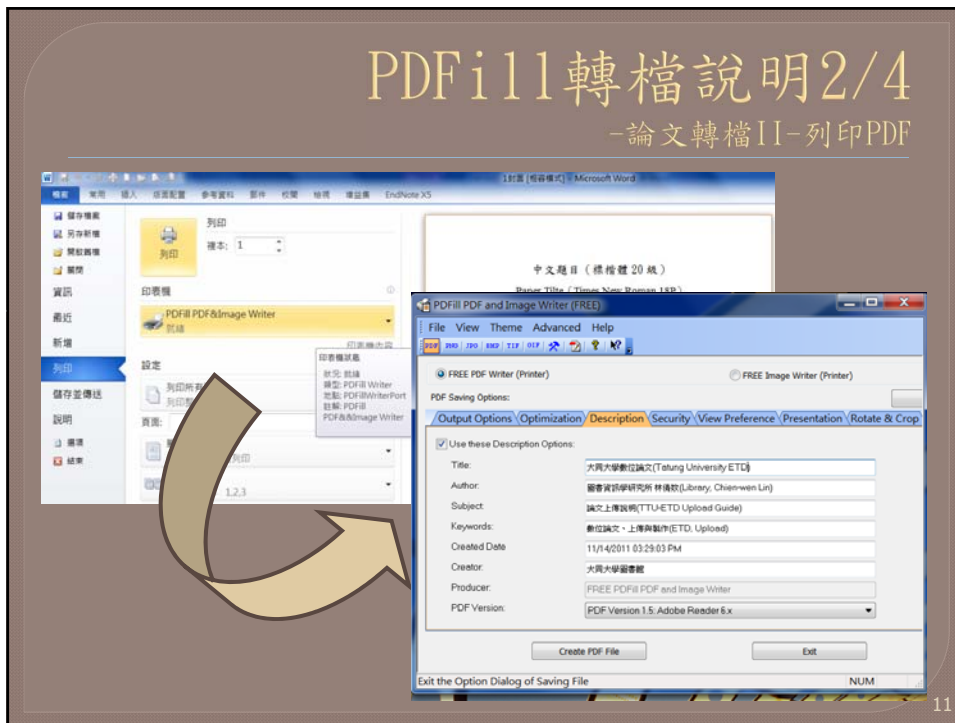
PDFill轉檔說明2/4

-論文轉檔II-列印PDF

1封面 [相容模式] - Microsoft Word

檔案 常用 插入 版面配置 參考資料 郵件 校閱 檢視 增益集 EndNote X5

儲存檔案
另存新檔
開啟舊檔
關閉
資訊
最近
新增
列印
儲存並傳送
說明
選項
結束

列印
份數: 1
列印

印表機
PDFill PDF&Image Writer
就緒
印表機內容

設定
列印所有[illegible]
列印整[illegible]

印表機狀態
狀況: 就緒
類型: PDFill Writer
地點: PDFillWriterPort
註解: PDFill PDF&Image Writer

頁面:
列印
1,2,3

中文題目（標楷體20級）
Paper Title（Times New Roman 18P）

PDFill PDF and Image Writer (FREE)

File View Theme Advanced Help

FREE PDF Writer (Printer)
FREE Image Writer (Printer)

PDF Saving Options:

Output Options | Optimization | Description | Security | View Preference | Presentation | Rotate & Crop

Use these Description Options:

Title: 大同大學數位論文(Tatung University ETD)
Author: 圖書資訊學研究所 林倩妏(Library, Chien-wen Lin)
Subject: 論文上傳說明(TTU-ETD Upload Guide)
Keywords: 數位論文、上傳與製作(ETD, Upload)
Created Date: 11/14/2011 03:29:03 PM
Creator: 大同大學圖書館
Producer: FREE PDFill PDF and Image Writer
PDF Version: PDF Version 1.5: Adobe Reader 6.x

Create PDF File
Exit

Exit the Option Dialog of Saving File
NUM

11